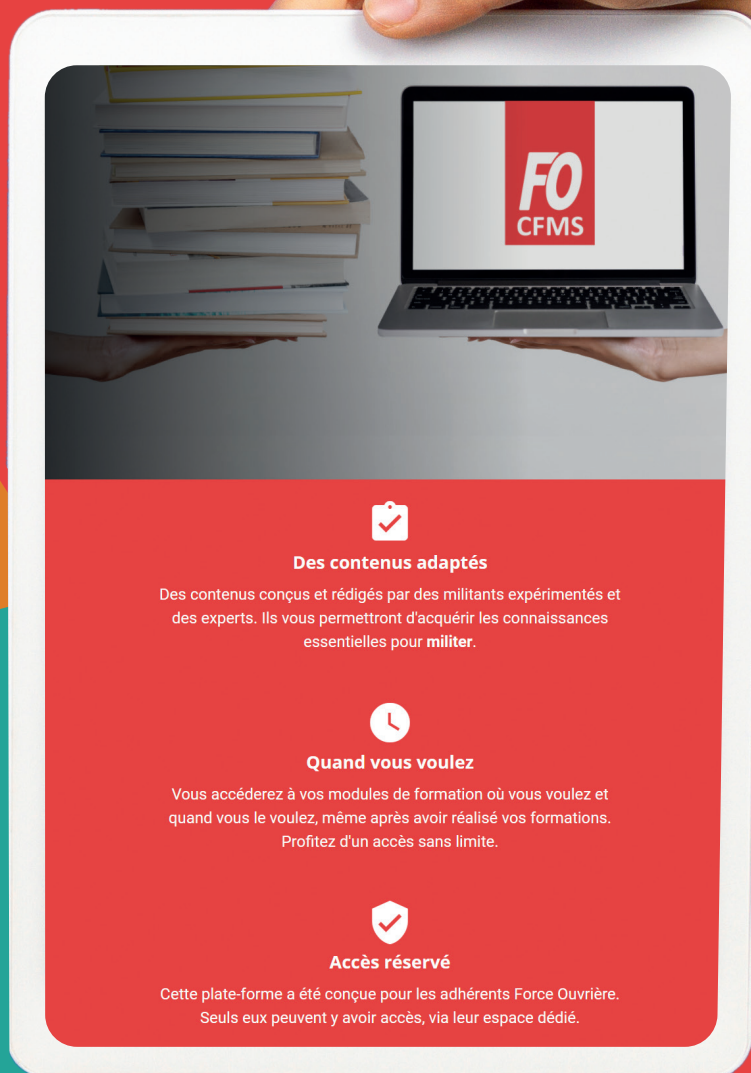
FO
CFMS

Des contenus adaptés

Des contenus conçus et rédigés par des militants expérimentés et des experts. Ils vous permettront d'acquérir les connaissances essentielles pour militer.

Quand vous voulez

Vous accéderez à vos modules de formation où vous voulez et quand vous le voulez, même après avoir réalisé vos formations. Profitez d'un accès sans limite.

Accès réservé

Cette plate-forme a été conçue pour les adhérents Force Ouvrière. Seuls eux peuvent y avoir accès, via leur espace dédié.